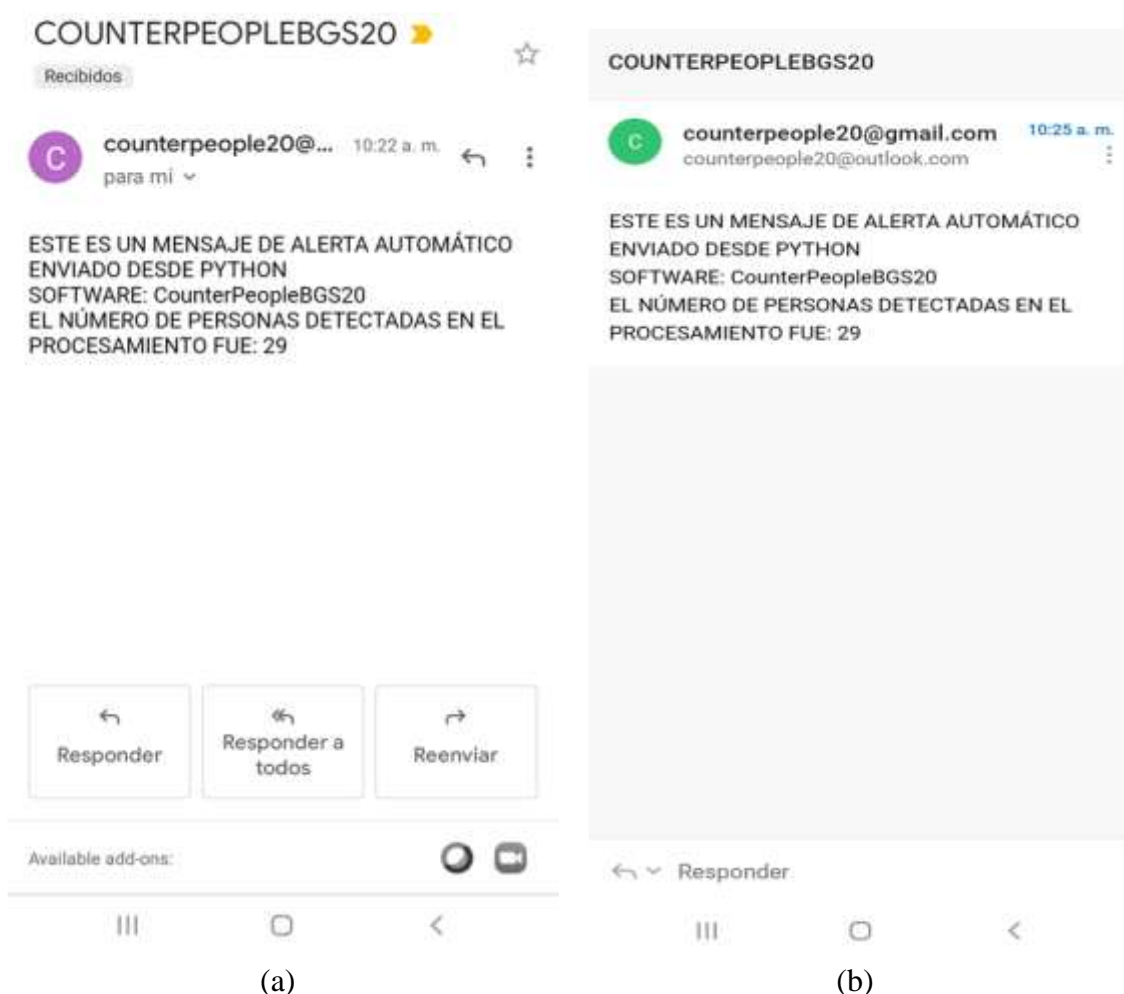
COUNTERPEOPLEBGS20

Recibidos

C counterpeople20@... 10:22 a. m.
para mí

ESTE ES UN MENSAJE DE ALERTA AUTOMÁTICO
ENVIADO DESDE PYTHON
SOFTWARE: CounterPeopleBGS20
EL NÚMERO DE PERSONAS DETECTADAS EN EL PROCESAMIENTO FUE: 29

Responder

Responder a todos

Reenviar

Available add-ons:

(a)

COUNTERPEOPLEBGS20

C counterpeople20@gmail.com 10:25 a. m.
counterpeople20@outlook.com

ESTE ES UN MENSAJE DE ALERTA AUTOMÁTICO
ENVIADO DESDE PYTHON
SOFTWARE: CounterPeopleBGS20
EL NÚMERO DE PERSONAS DETECTADAS EN EL PROCESAMIENTO FUE: 29

Responder

(b)